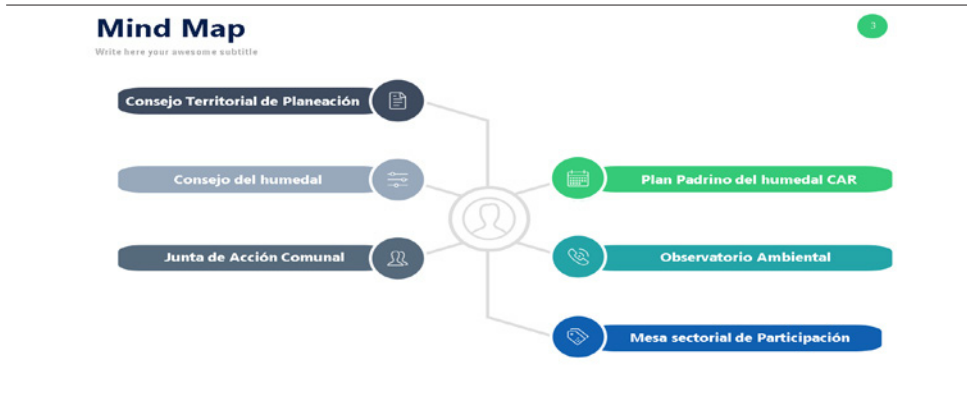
Mind Map

Write here your awesome subtitle

3

Consejo Territorial de Planeación

Consejo del humedal

Junta de Acción Comunal

Plan Padrino del humedal CAR

Observatorio Ambiental

Mesa sectorial de Participación